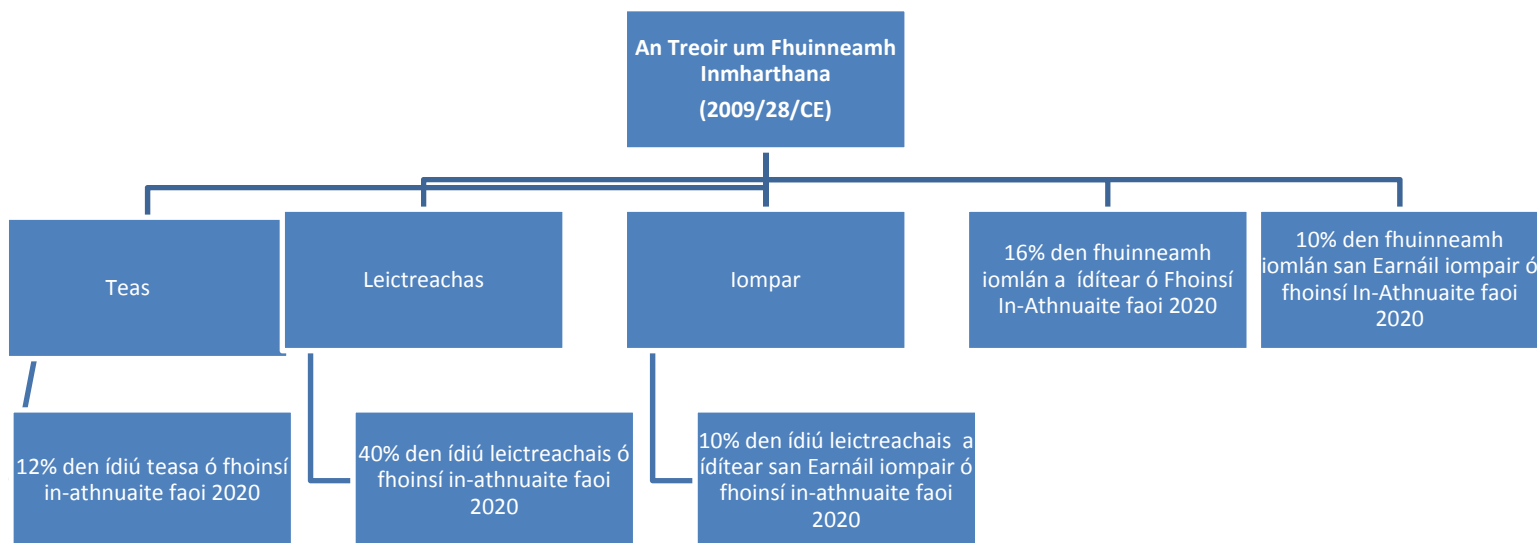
An Treoir um Fhuinneamh Inmharthana

(2009/28/CE)

Teas

Leictreachas

Iompar

16% den fhuinneamh iomlán a ídítear ó Fhoinsí In-Athnuaite faoi 2020

10% den fhuinneamh iomlán san Earnáil iompair ó fhoinsí In-Athnuaite faoi 2020

12% den ídiú teasa ó fhoinsí in-athnuaite faoi 2020

40% den ídiú leictreachais ó fhoinsí in-athnuaite faoi 2020

10% den ídiú leictreachais a ídítear san Earnáil iompair ó fhoinsí in-athnuaite faoi 2020